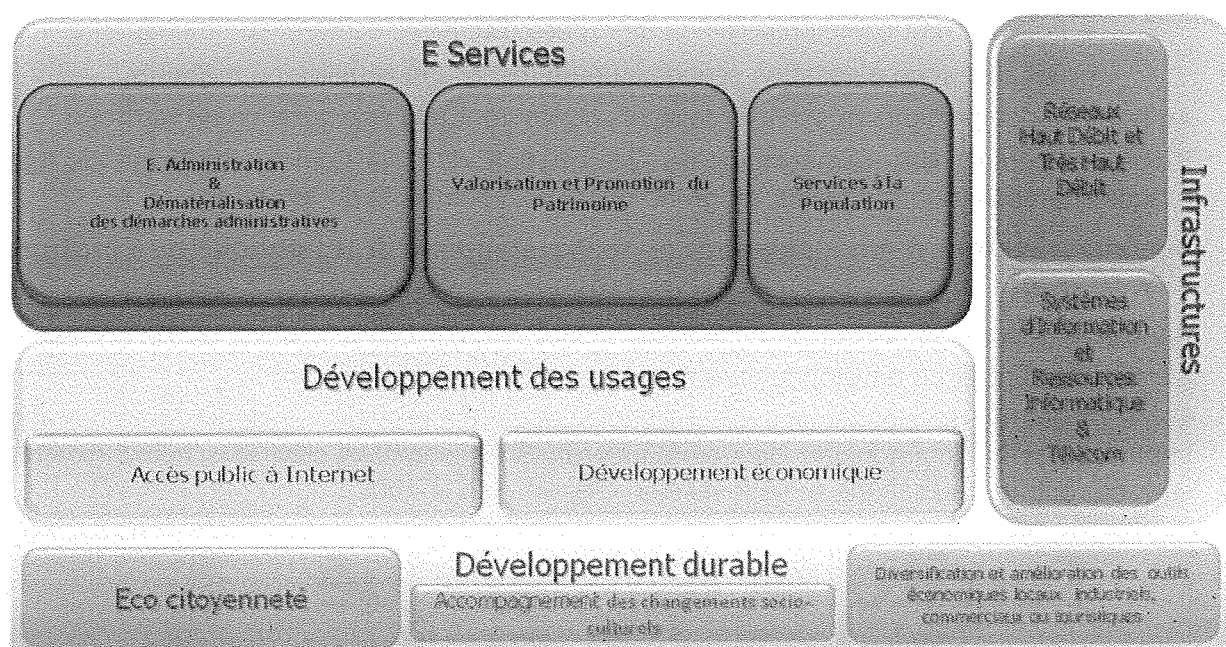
E Services

E. Administration & Dématérialisation des démarches administratives

Valorisation et Promotion du Patrimoine

Services à la Population

Infrastructures

Réseaux Haut Débit et Très Haut Débit

Systèmes d'Information et Ressources Informatique & Télécom

Développement des usages

Accès public à Internet

Développement économique

Développement durable

Eco citoyenneté

Accompagnement des changements socio-culturels

Diversification et amélioration des outils économiques locaux, industriels, commerciaux ou touristiques